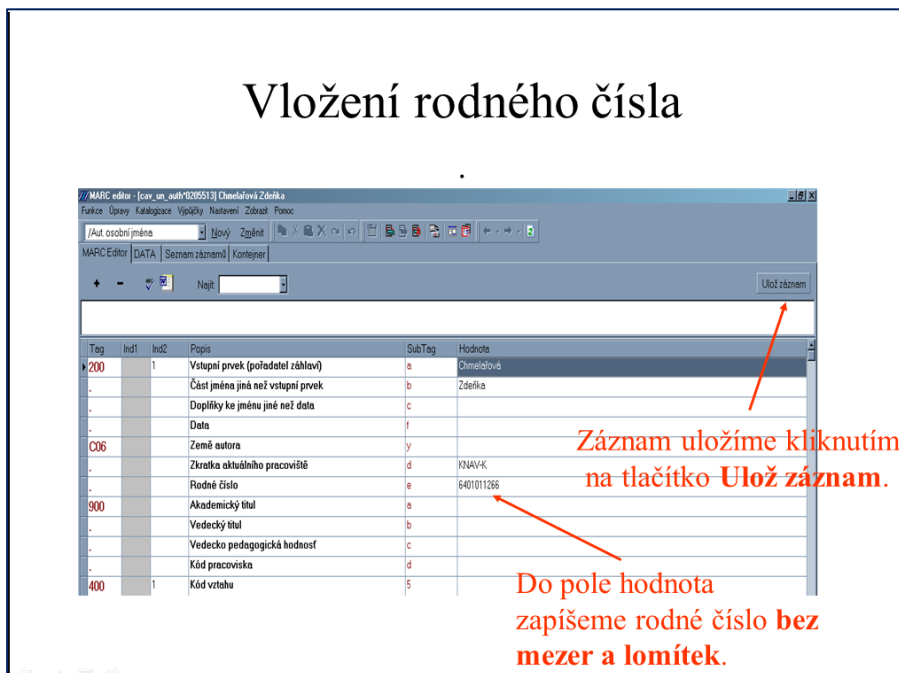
Vložení rodného čísla

.

MARC editor - [cav_un_auth*0205513] Chmelařová Zdeňka

Funkce Úpravy Katalogizace Výpůjčky Nastavení Zobrazit Pomoc

/Aut. osobní jména Nový Změnit

MARC Editor DATA Seznam záznamů Kontejner

Najít

Ulož záznam

| Tag | Ind1 | Ind2 | Popis | SubTag | Hodnota |
|---|---|---|---|---|---|
| 200 | | 1 | Vstupní prvek (pořadatel záhlaví) | a | Chmelařová |
| . | | | Část jména jiná než vstupní prvek | b | Zdeňka |
| . | | | Doplňky ke jménu jiné než data | c | |
| . | | | Data | f | |
| C06 | | | Země autora | y | |
| . | | | Zkratka aktuálního pracoviště | d | KNAV-K |
| . | | | Rodné číslo | e | 6401011266 |
| 900 | | | Akademický titul | a | |
| . | | | Vedecký titul | b | |
| . | | | Vedecko pedagogická hodnosť | c | |
| . | | | Kód pracoviska | d | |
| 400 | | 1 | Kód vztahu | 5 | |

Záznam uložíme kliknutím na tlačítko **Ulož záznam**.

Do pole hodnota zapíšeme rodné číslo **bez mezer a lomítek**.